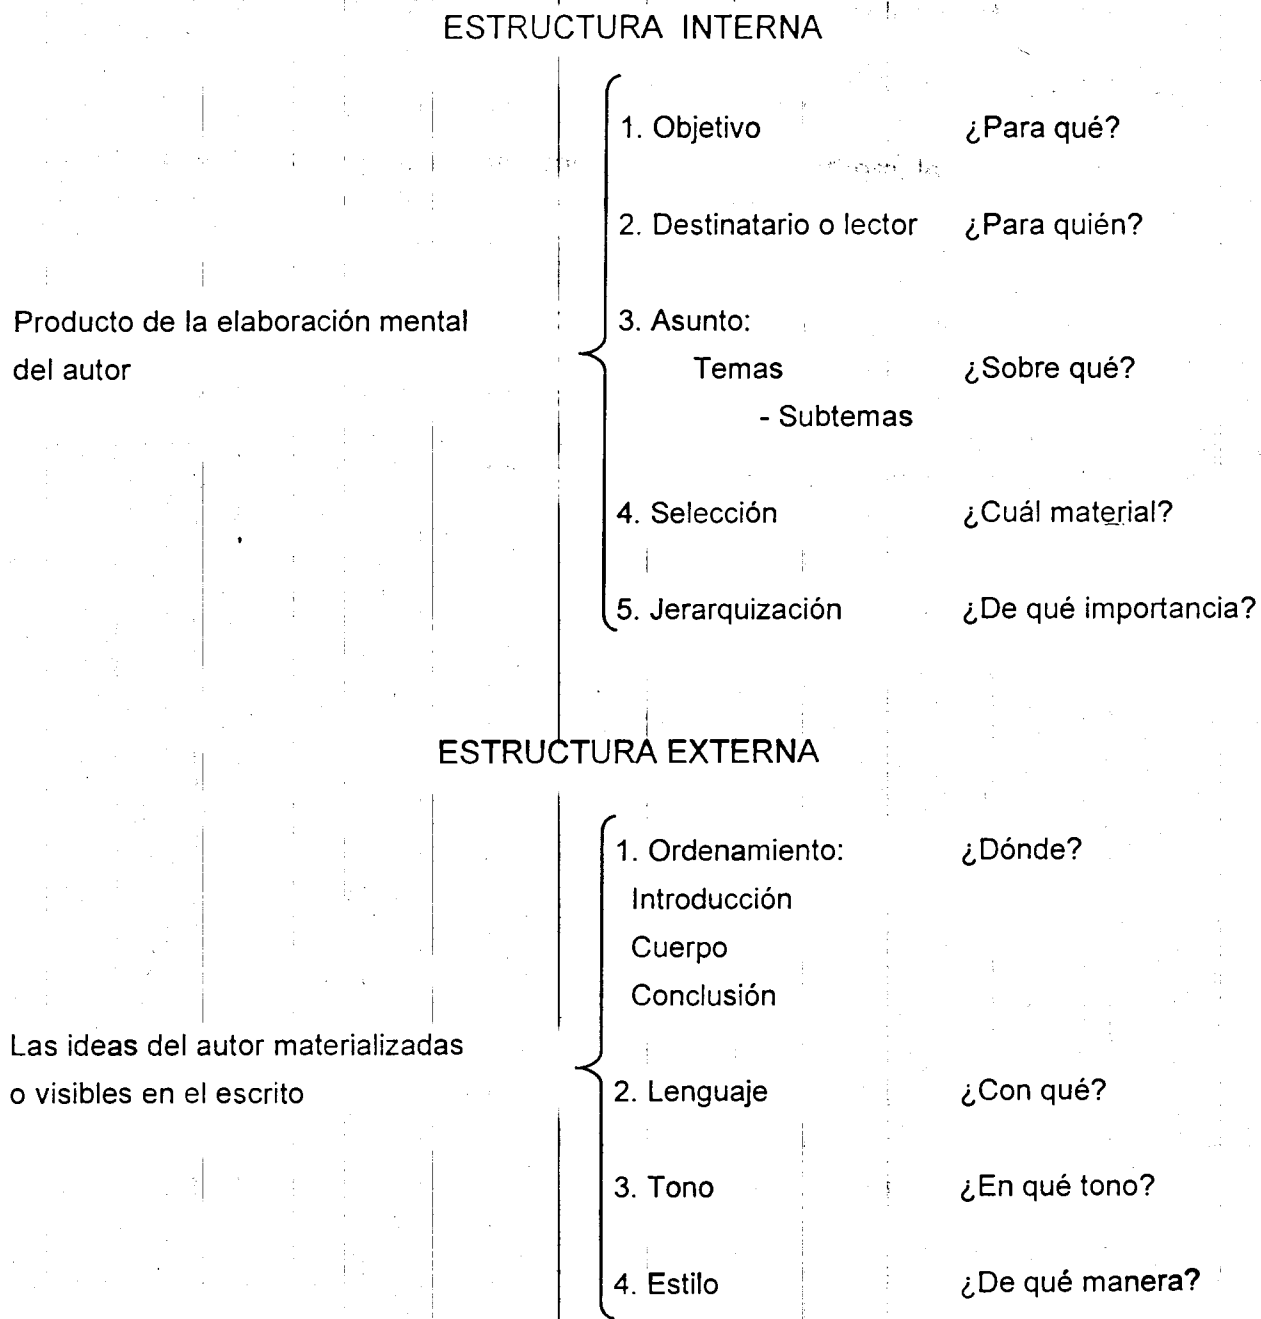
ESTRUCTURA INTERNA

Producto de la elaboración mental del autor

1. Objetivo ¿Para qué?

2. Destinatario o lector ¿Para quién?

3. Asunto:
Temas ¿Sobre qué?
- Subtemas

4. Selección ¿Cuál material?

5. Jerarquización ¿De qué importancia?

ESTRUCTURA EXTERNA

Las ideas del autor materializadas o visibles en el escrito

1. Ordenamiento: ¿Dónde?
Introducción
Cuerpo
Conclusión

2. Lenguaje ¿Con qué?

3. Tono ¿En qué tono?

4. Estilo ¿De qué manera?